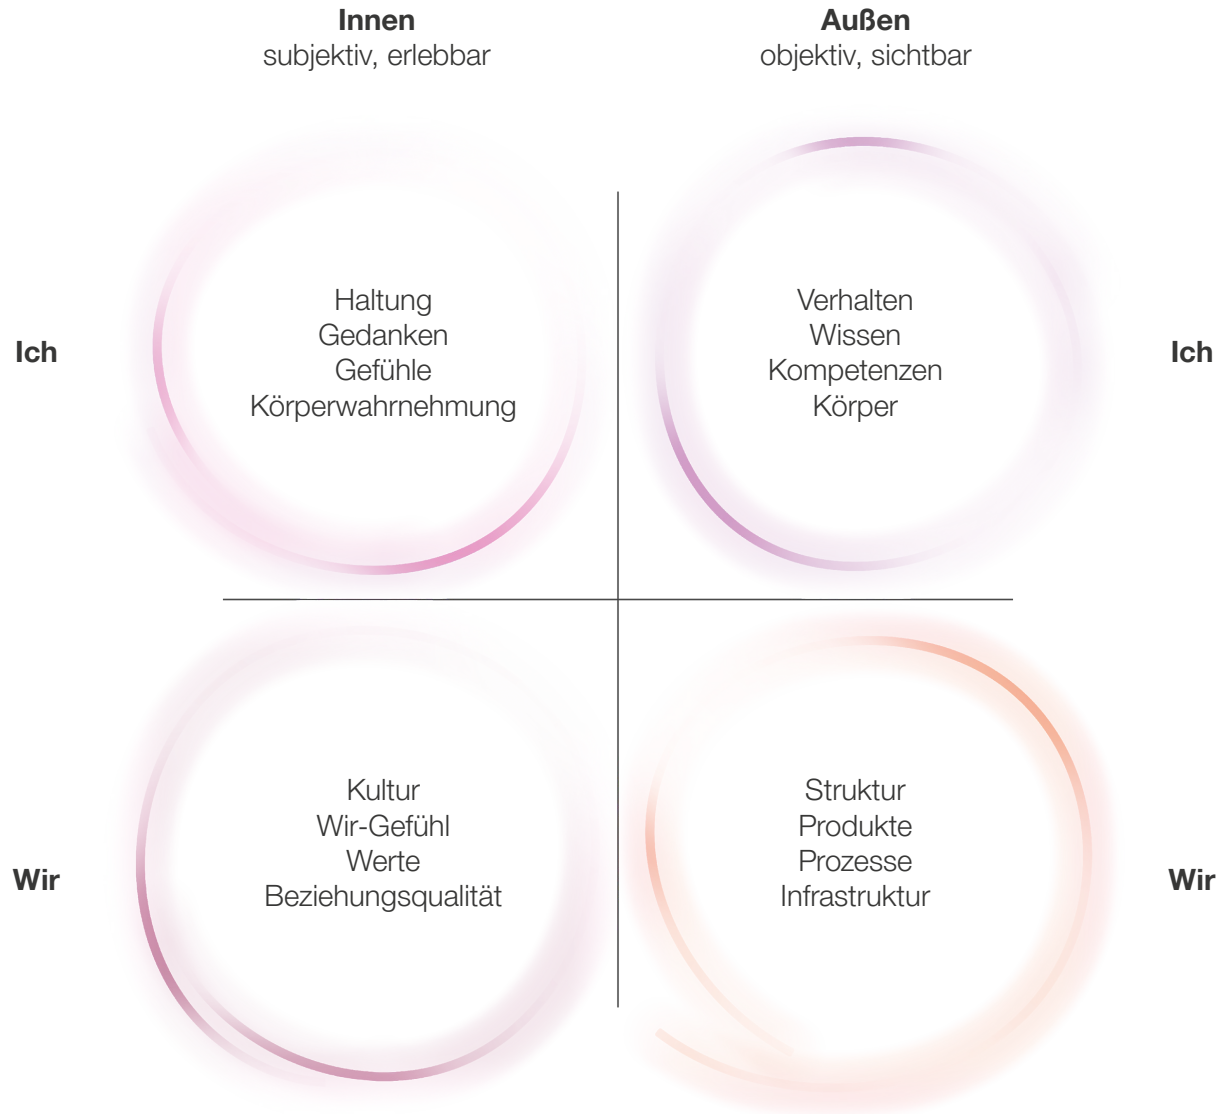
**Innen**
subjektiv, erlebbar

**Außen**
objektiv, sichtbar

**Ich**

Haltung
Gedanken
Gefühle
Körperwahrnehmung

Verhalten
Wissen
Kompetenzen
Körper

**Ich**

**Wir**

Kultur
Wir-Gefühl
Werte
Beziehungsqualität

Struktur
Produkte
Prozesse
Infrastruktur

**Wir**